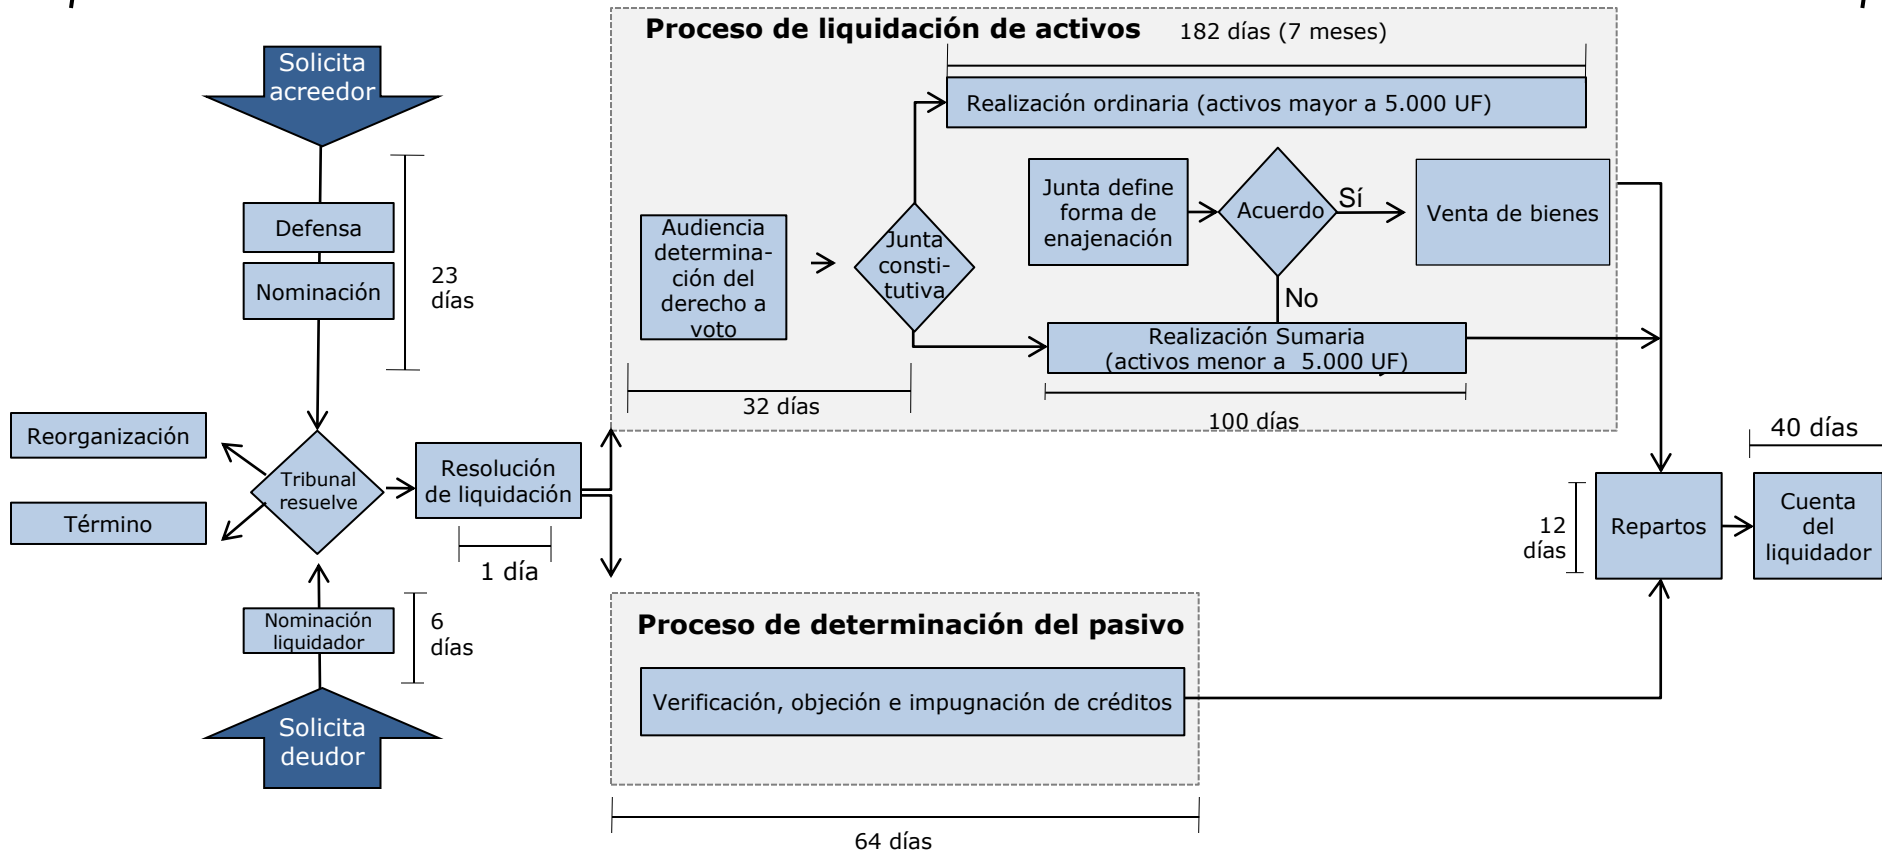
Solicita acreedor

Defensa

Nominación

23 días

Reorganización

Término

Tribunal resuelve

Resolución de liquidación

1 día

Nominación liquidador

6 días

Solicita deudor

Proceso de liquidación de activos

182 días (7 meses)

Realización ordinaria (activos mayor a 5.000 UF)

Audiencia determinación del derecho a voto

Junta constitutiva

Junta define forma de enajenación

Acuerdo

Sí

Venta de bienes

No

Realización Sumaria (activos menor a 5.000 UF)

32 días

100 días

Proceso de determinación del pasivo

Verificación, objeción e impugnación de créditos

64 días

40 días

12 días

Repartos

Cuenta del liquidador